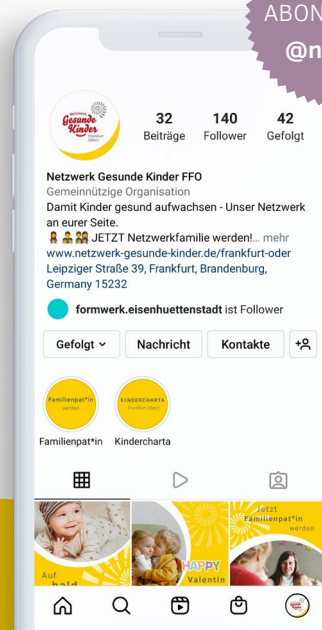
ABON
@n

Netzwerk Gesunde Kinder Frankfurt (Oder)

32 Beiträge
140 Follower
42 Gefolgt

Netzwerk Gesunde Kinder FFO
Gemeinnützige Organisation
Damit Kinder gesund aufwachsen - Unser Netzwerk an eurer Seite.
🧍 👨‍👦 👨‍👩‍👦 JETZT Netzwerkfamilie werden!... mehr
www.netzwerk-gesunde-kinder.de/frankfurt-oder
Leipziger Straße 39, Frankfurt, Brandenburg, Germany 15232

formwerk.eisenhuettenstadt ist Follower

Gefolgt
Nachricht
Kontakte

Familienpat*in werden
Familienpat*in

KINDERCHARTA Frankfurt (Oder)
Kindercharta

Auf bald

HAPPY Valentin

Jetzt Familienpat*in werden